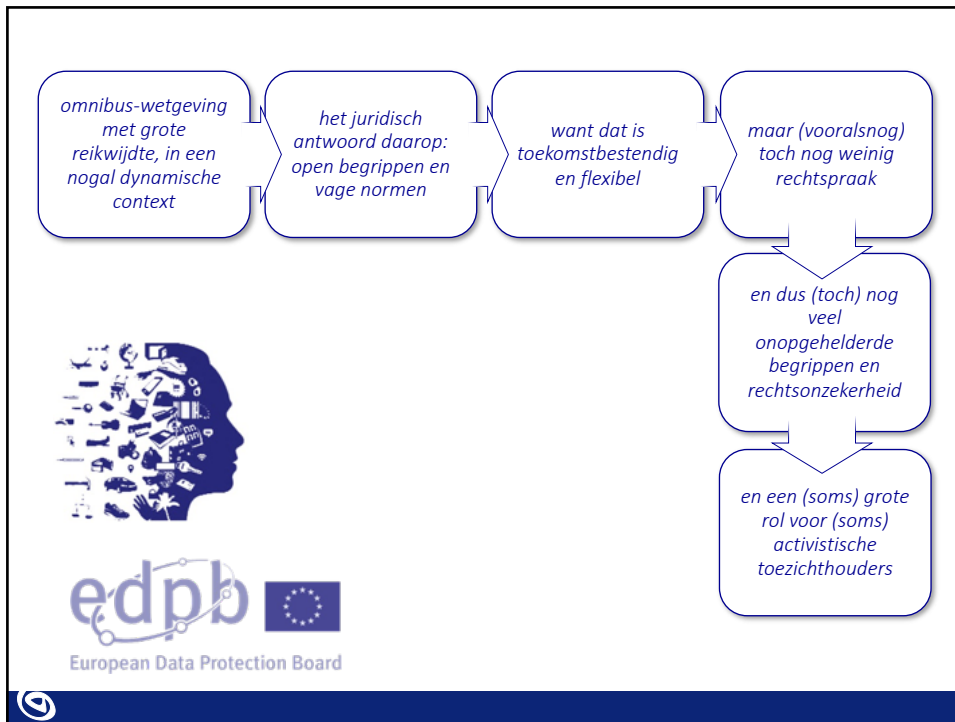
omnibus-wetgeving met grote reikwijdte, in een nogal dynamische context

het juridisch antwoord daarop: open begrippen en vage normen

want dat is toekomstbestendig en flexibel

maar (vooralsnog) toch nog weinig rechtspraak

en dus (toch) nog veel onopgehelderde begrippen en rechtsonzekerheid

en een (soms) grote rol voor (soms) activistische toezichthouders

edpb

European Data Protection Board